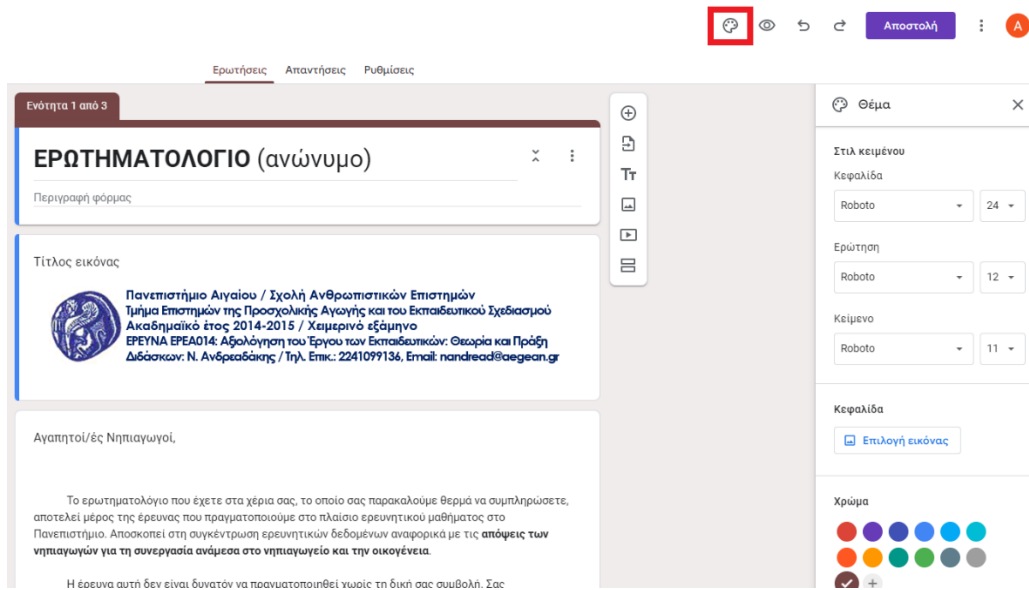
Αποστολή

A

Ερωτήσεις Απαντήσεις Ρυθμίσεις

Ενότητα 1 από 3

ΕΡΩΤΗΜΑΤΟΛΟΓΙΟ (ανώνυμο)

Περιγραφή φόρμας

Τίτλος εικόνας

Πανεπιστήμιο Αιγαίου / Σχολή Ανθρωπιστικών Επιστημών
Τμήμα Επιστημών της Προσχολικής Αγωγής και του Εκπαιδευτικού Σχεδιασμού
Ακαδημαϊκό έτος 2014-2015 / Χειμερινό εξάμηνο
ΕΡΕΥΝΑ ΕΡΕΑ014: Αξιολόγηση του Έργου των Εκπαιδευτικών: Θεωρία και Πράξη
Διδάσκων: Ν. Ανδρεαδάκης / Τηλ. Επικ.: 2241099136, Email: nandread@aegean.gr

Αγαπητοί/ές Νηπιαγωγοί,

Το ερωτηματολόγιο που έχετε στα χέρια σας, το οποίο σας παρακαλούμε θερμά να συμπληρώσετε, αποτελεί μέρος της έρευνας που πραγματοποιούμε στο πλαίσιο ερευνητικού μαθήματος στο Πανεπιστήμιο. Αποσκοπεί στη συγκέντρωση ερευνητικών δεδομένων αναφορικά με τις **απόψεις των νηπιαγωγών για τη συνεργασία ανάμεσα στο νηπιαγωγείο και την οικογένεια**.

Η έρευνα αυτή δεν είναι δυνατόν να πραγματοποιηθεί χωρίς τη δική σας συμβολή. Σας

Tт

Θέμα

Στιλ κειμένου

Κεφαλίδα

Roboto 24

Ερώτηση

Roboto 12

Κείμενο

Roboto 11

Κεφαλίδα

Επιλογή εικόνας

Χρώμα